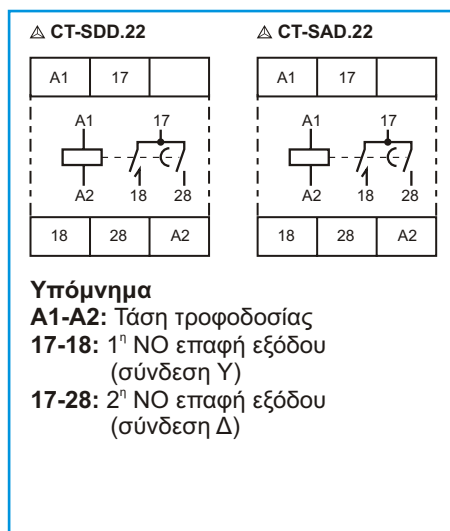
CT-SDD.22

| A1 | 17 | |
|---|---|---|

A1 17 A2 18 28

| 18 | 28 | A2 |
|---|---|---|

CT-SAD.22

| A1 | 17 | |
|---|---|---|

A1 17 A2 18 28

| 18 | 28 | A2 |
|---|---|---|

Υπόμνημα
A1-A2: Τάση τροφοδοσίας
17-18: 1$^η$ NO επαφή εξόδου (σύνδεση Υ)
17-28: 2$^η$ NO επαφή εξόδου (σύνδεση Δ)